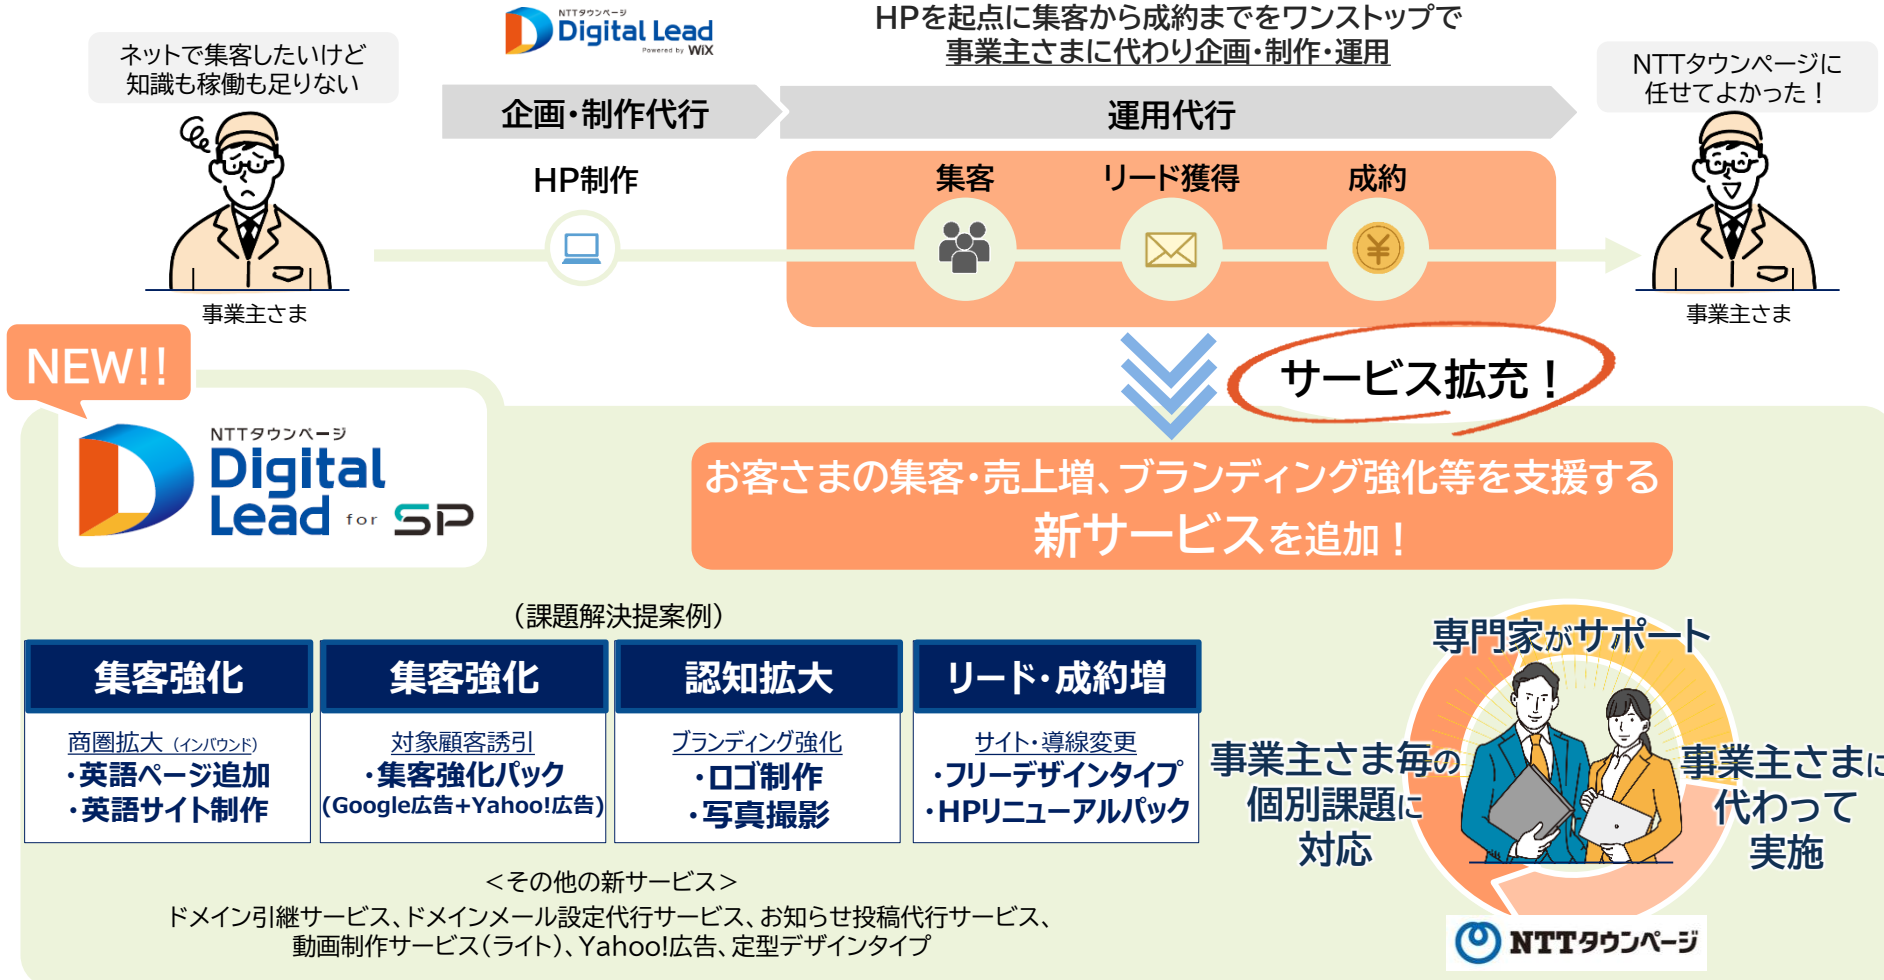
NTTタウンページ Digital Lead Powered by WiX

HPを起点に集客から成約までをワンストップで
事業主さまに代わり企画・制作・運用

ネットで集客したいけど
知識も稼働も足りない

事業主さま

企画・制作代行

運用代行

HP制作

集客

リード獲得

成約

NTTタウンページに
任せてよかった！

事業主さま

NEW!!

NTTタウンページ Digital Lead for SP

サービス拡充！

お客さまの集客・売上増、ブランディング強化等を支援する
新サービスを追加！

（課題解決提案例）

| 集客強化 | 集客強化 | 認知拡大 | リード・成約増 |
|---|---|---|---|
| 商圏拡大（インバウンド）<br>・英語ページ追加<br>・英語サイト制作 | 対象顧客誘引<br>・集客強化パック<br>(Google広告+Yahoo!広告) | ブランディング強化<br>・ロゴ制作<br>・写真撮影 | サイト・導線変更<br>・フリーデザインタイプ<br>・HPリニューアルパック |

専門家がサポート

事業主さま毎の
個別課題に
対応

事業主さまに
代わって
実施

NTTタウンページ

＜その他の新サービス＞
ドメイン引継サービス、ドメインメール設定代行サービス、お知らせ投稿代行サービス、
動画制作サービス(ライト)、Yahoo!広告、定型デザインタイプ